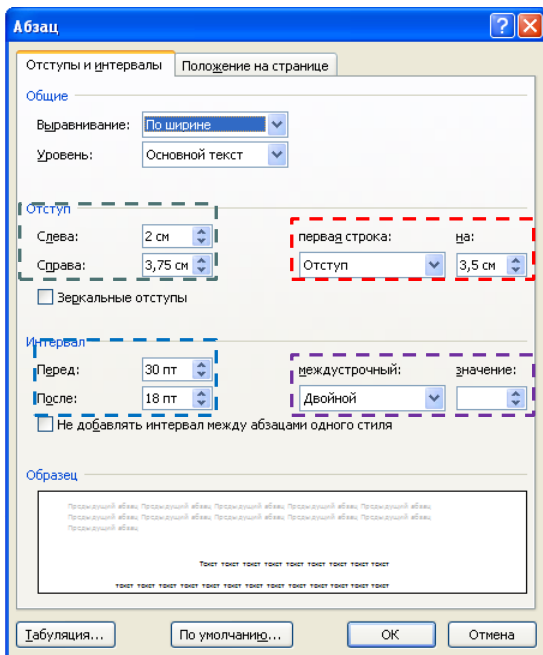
Абзац

Отступы и интервалы | Положение на странице

Общие

Выравнивание: По ширине

Уровень: Основной текст

Отступ

Слева: 2 см

Справа: 3,75 см

первая строка: Отступ

на: 3,5 см

Зеркальные отступы

Интервал

Перед: 30 пт

После: 18 пт

междустрочный: Двойной

значение:

Не добавлять интервал между абзацами одного стиля

Образец

Предыдущий абзац Предыдущий абзац Предыдущий абзац Предыдущий абзац Предыдущий абзац Предыдущий абзац Предыдущий абзац Предыдущий абзац Предыдущий абзац Предыдущий абзац Предыдущий абзац Предыдущий абзац Предыдущий абзац Предыдущий абзац Предыдущий абзац

Текст текст текст текст текст текст текст текст текст

текст текст текст текст текст текст текст текст текст текст текст текст текст текст текст текст текст текст текст текст текст текст

Табуляция... | По умолчанию... | ОК | Отмена